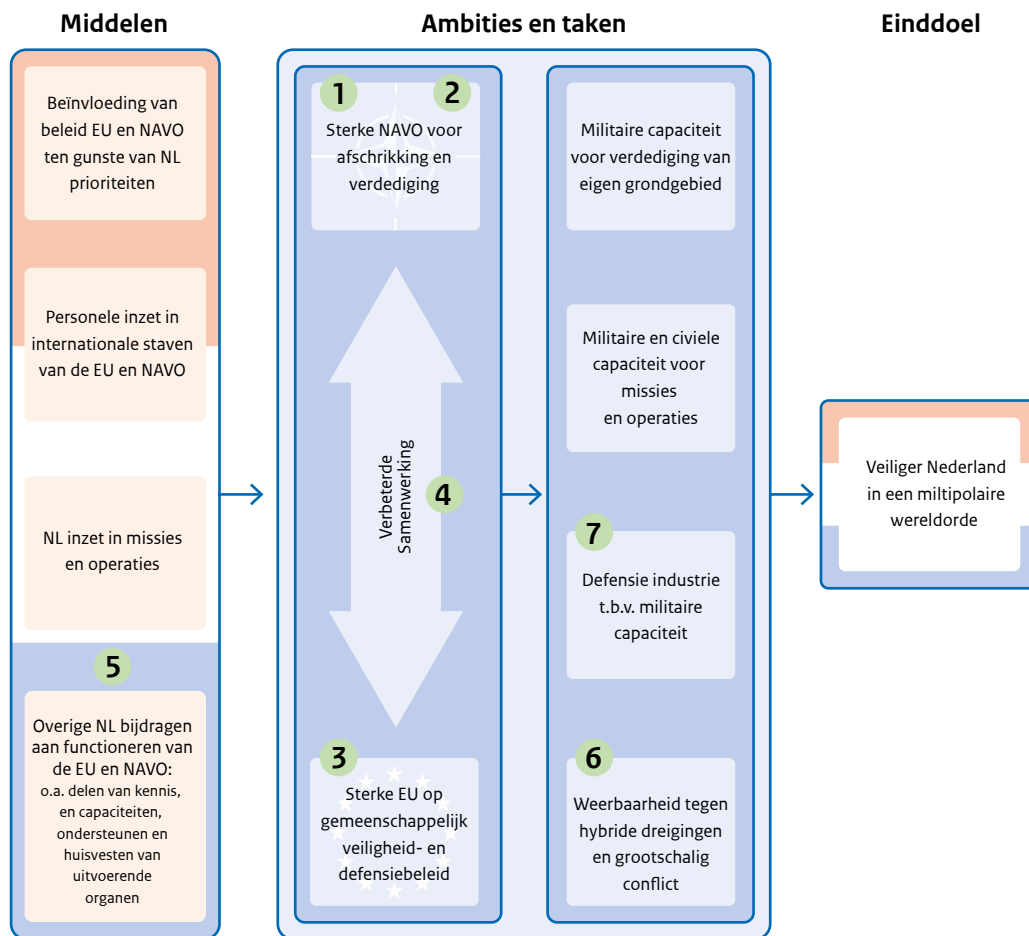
Middelen

Ambities en taken

Einddoel

Beïnvloeding van beleid EU en NAVO ten gunste van NL prioriteiten

Personele inzet in internationale staven van de EU en NAVO

NL inzet in missies en operaties

5

Overige NL bijdragen aan functioneren van de EU en NAVO: o.a. delen van kennis, en capaciteiten, ondersteunen en huisvesten van uitvoerende organen

1

2

Sterke NAVO voor afschrikking en verdediging

Verbeterde Samenwerking

4

3

Sterke EU op gemeenschappelijk veiligheid- en defensiebeleid

Militaire capaciteit voor verdediging van eigen grondgebied

Militaire en civiele capaciteit voor missies en operaties

7

Defensie industrie t.b.v. militaire capaciteit

6

Weerbaarheid tegen hybride dreigingen en grootschalig conflict

Veiliger Nederland in een multipolaire wereldorde